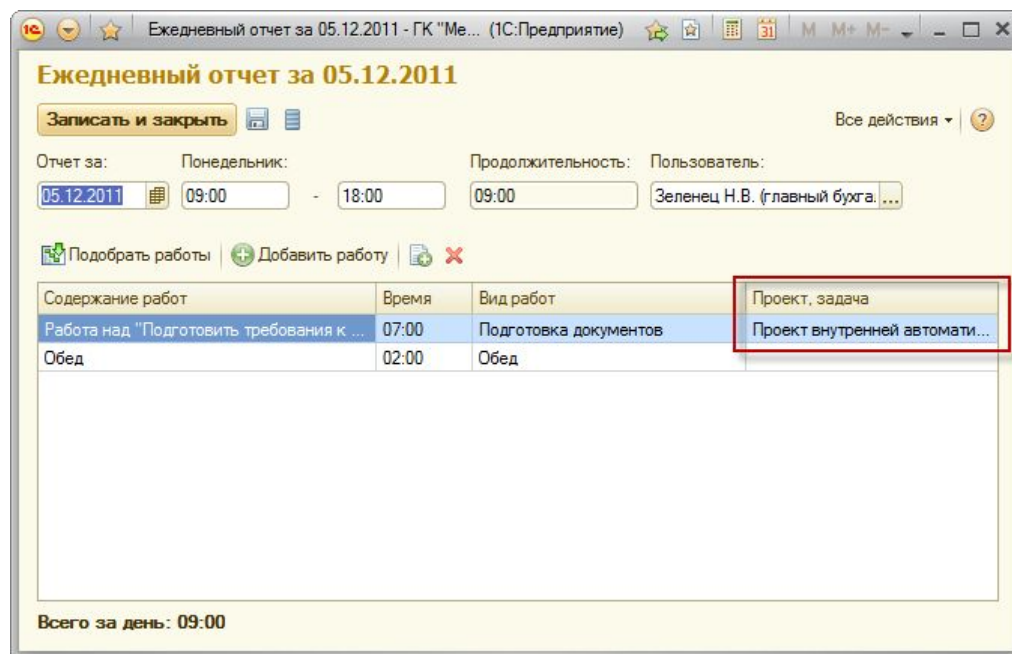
1С Ежедневный отчет за 05.12.2011 - ГК "Ме... (1С:Предприятие) M M+ M-

Ежедневный отчет за 05.12.2011

Записать и закрыть

Все действия ▾ ?

Отчет за: 05.12.2011

Понедельник: 09:00 - 18:00

Продолжительность: 09:00

Пользователь: Зеленец Н.В. (главный бухга. ...

Подобрать работы | Добавить работу

| Содержание работ | Время | Вид работ | Проект, задача |
|---|---|---|---|
| Работа над "Подготовить требования к ... | 07:00 | Подготовка документов | Проект внутренней автомати... |
| Обед | 02:00 | Обед | |

Всего за день: 09:00